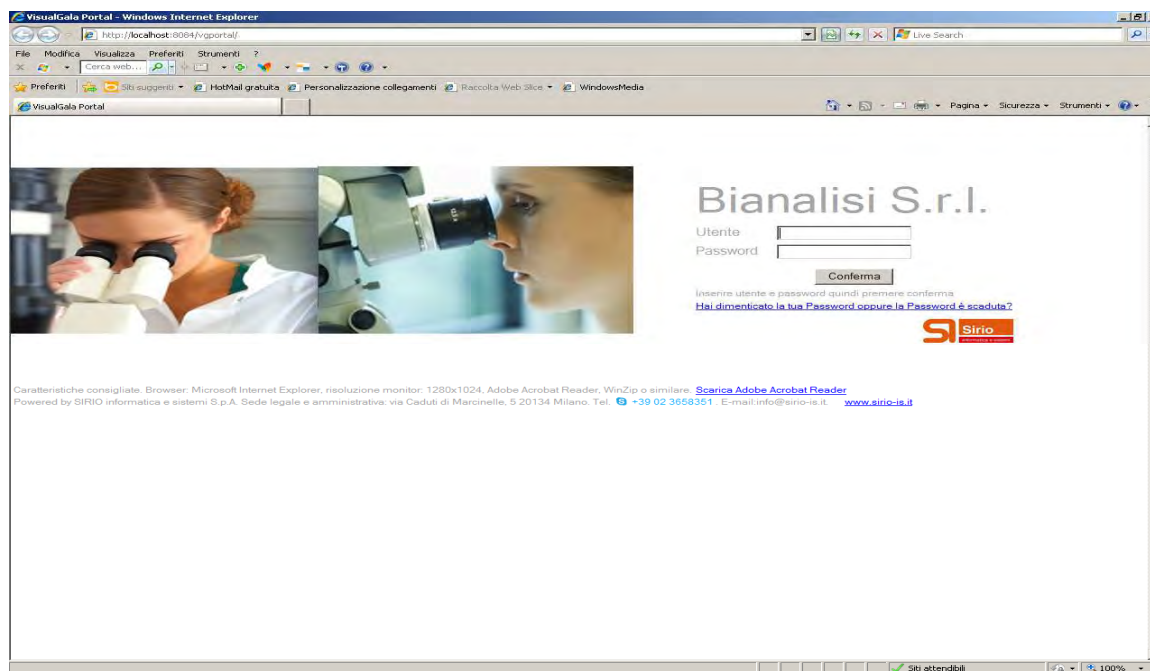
VisualGala Portal - Windows Internet Explorer

http://localhost:8084/vgportal/

Live Search

File Modifica Visualizza Preferiti Strumenti ?

Cerca web...

Preferiti Siti suggeriti HotMail gratuita Personalizzazione collegamenti Raccolta Web Slice WindowsMedia

VisualGala Portal

Pagina Sicurezza Strumenti

Bianalisi S.r.l.

Uterite

Password

Conferma

Inserire utente e password quindi premere conferma

Hai dimenticato la tua Password oppure la Password è scaduta?

Sirio

Caratteristiche consigliate. Browser: Microsoft Internet Explorer, risoluzione monitor: 1280x1024, Adobe Acrobat Reader, WinZip o similare. Scarica Adobe Acrobat Reader

Powered by SIRIO informatica e sistemi S.p.A. Sede legale e amministrativa: via Caduti di Marcinelle, 5 20134 Milano. Tel. +39 02 3658351 . E-mail:info@sirio-is.it. www.sirio-is.it

Siti attendibili

100%